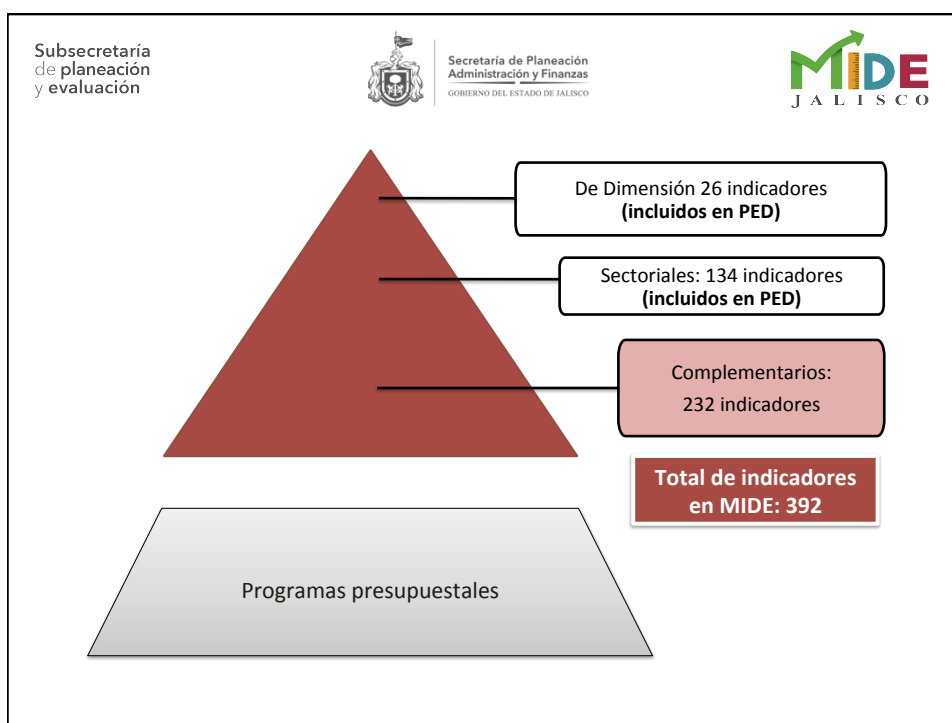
Subsecretaría de planeación y evaluación

Secretaría de Planeación Administración y Finanzas
GOBIERNO DEL ESTADO DE JALISCO

MIDE
JALISCO

De Dimensión 26 indicadores
**(incluidos en PED)**

Sectoriales: 134 indicadores
**(incluidos en PED)**

Complementarios:
232 indicadores

**Total de indicadores en MIDE: 392**

Programas presupuestales